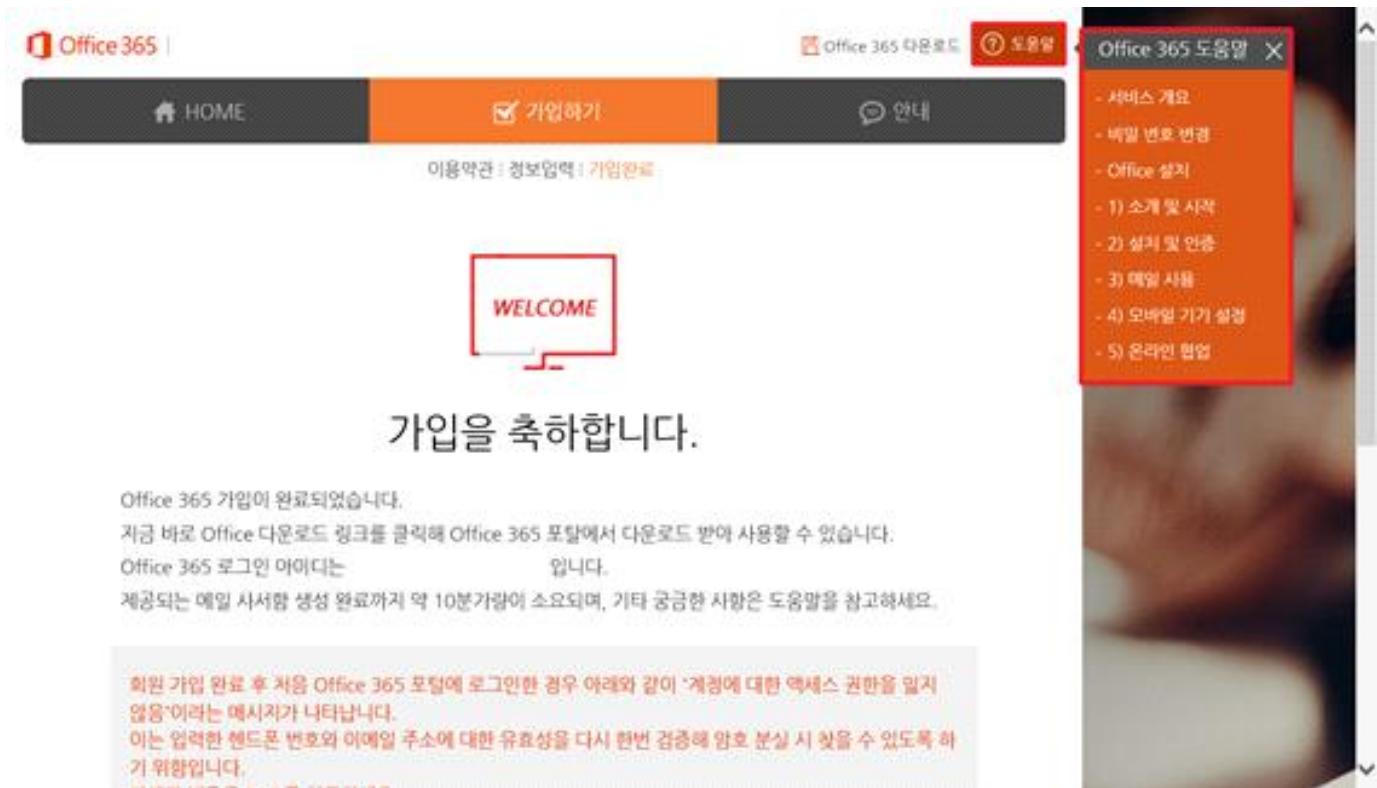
Office 365 |

Office 365 다운로드 ⓘ 도움말

Office 365 도움말 ✕

- 서비스 개요
- 비밀 번호 변경
- Office 설치
- 1) 소개 및 시작
- 2) 설치 및 인증
- 3) 메일 사용
- 4) 모바일 기기 설정
- 5) 온라인 협업

HOME | 가입하기 | 안내

이용약관 : 정보입력 : 가입완료

WELCOME

가입을 축하합니다.

Office 365 가입이 완료되었습니다.
지금 바로 Office 다운로드 링크를 클릭해 Office 365 포탈에서 다운로드 받아 사용할 수 있습니다.
Office 365 로그인 아이디는 입니다.
제공되는 메일 사서함 생성 완료까지 약 10분가량이 소요되며, 기타 궁금한 사항은 도움말을 참고하세요.

회원 가입 완료 후 처음 Office 365 포탈에 로그인한 경우 아래와 같이 '계정에 대한 액세스 권한을 잃지 않음'이라는 메시지가 나타납니다.
이는 입력한 핸드폰 번호와 이메일 주소에 대한 유효성을 다시 한번 검증해 암호 분실 시 찾을 수 있도록 하기 위함입니다.
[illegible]